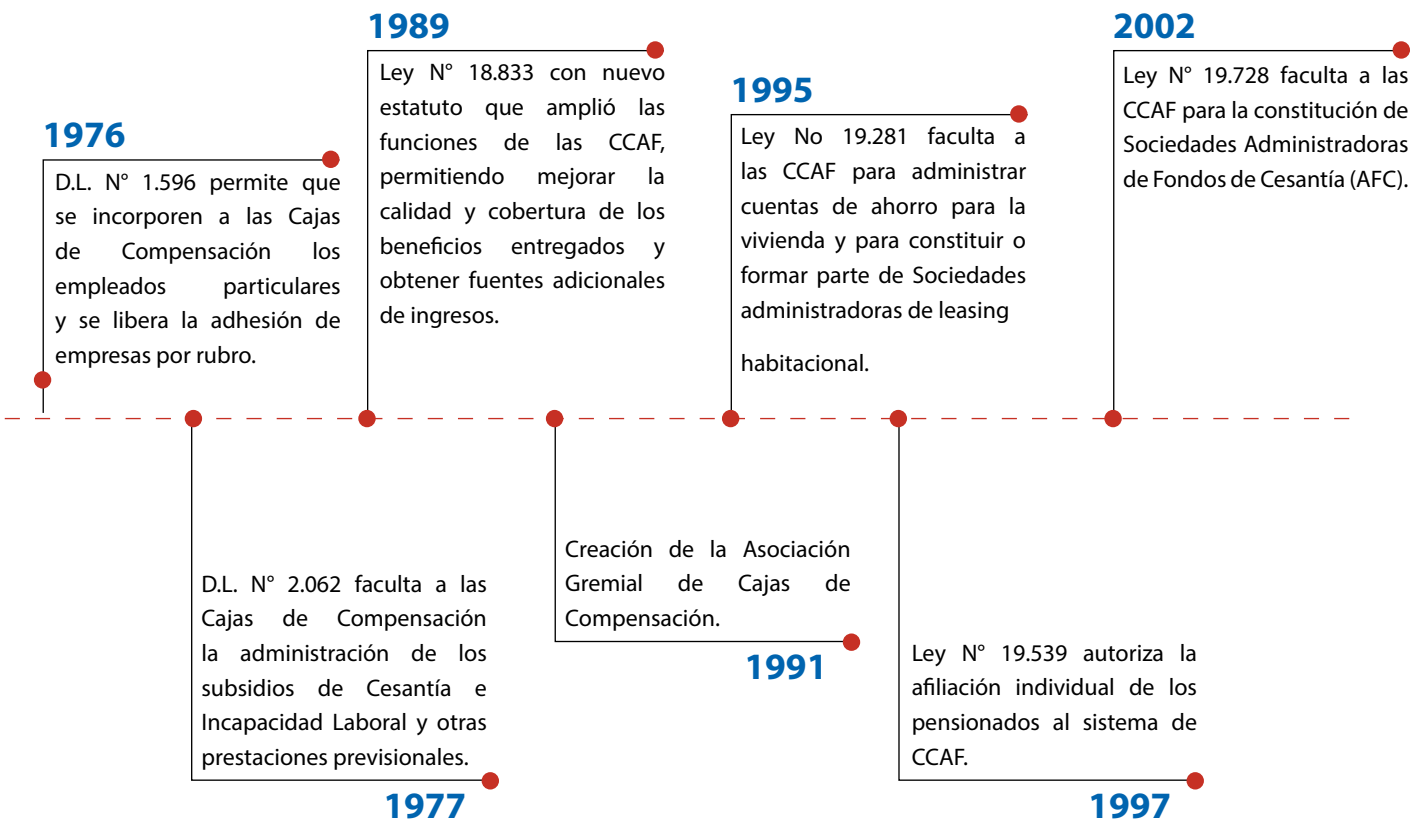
1976

D.L. N° 1.596 permite que se incorporen a las Cajas de Compensación los empleados particulares y se libera la adhesión de empresas por rubro.

1977

D.L. N° 2.062 faculta a las Cajas de Compensación la administración de los subsidios de Cesantía e Incapacidad Laboral y otras prestaciones previsionales.

1989

Ley N° 18.833 con nuevo estatuto que amplió las funciones de las CCAF, permitiendo mejorar la calidad y cobertura de los beneficios entregados y obtener fuentes adicionales de ingresos.

1991

Creación de la Asociación Gremial de Cajas de Compensación.

1995

Ley No 19.281 faculta a las CCAF para administrar cuentas de ahorro para la vivienda y para constituir o formar parte de Sociedades administradoras de leasing

habitacional.

1997

Ley N° 19.539 autoriza la afiliación individual de los pensionados al sistema de CCAF.

2002

Ley N° 19.728 faculta a las CCAF para la constitución de Sociedades Administradoras de Fondos de Cesantía (AFC).